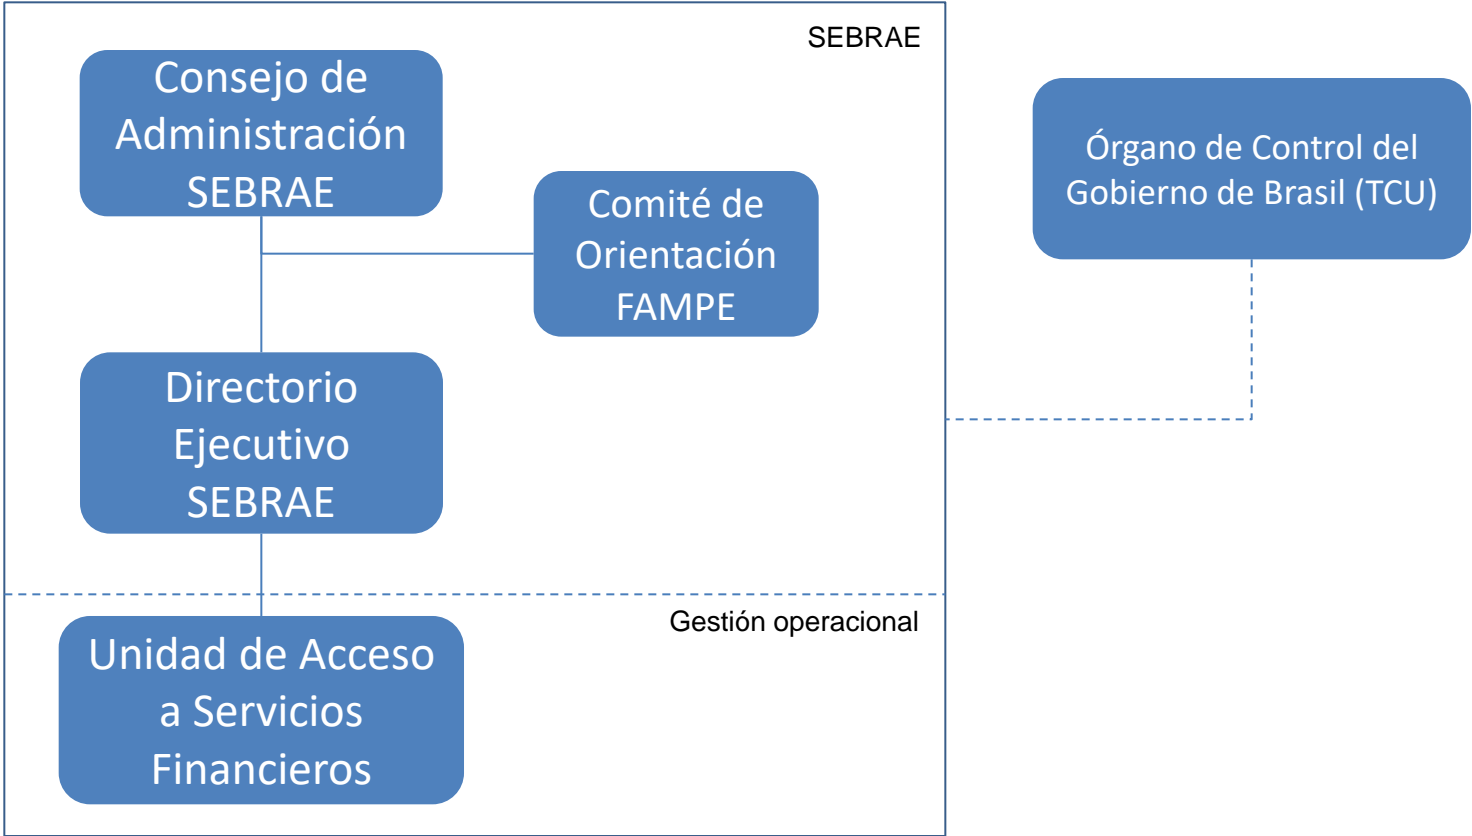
SEBRAE

Consejo de Administración SEBRAE

Comité de Orientación FAMPE

Directorio Ejecutivo SEBRAE

Gestión operacional

Unidad de Acceso a Servicios Financieros

Órgano de Control del Gobierno de Brasil (TCU)